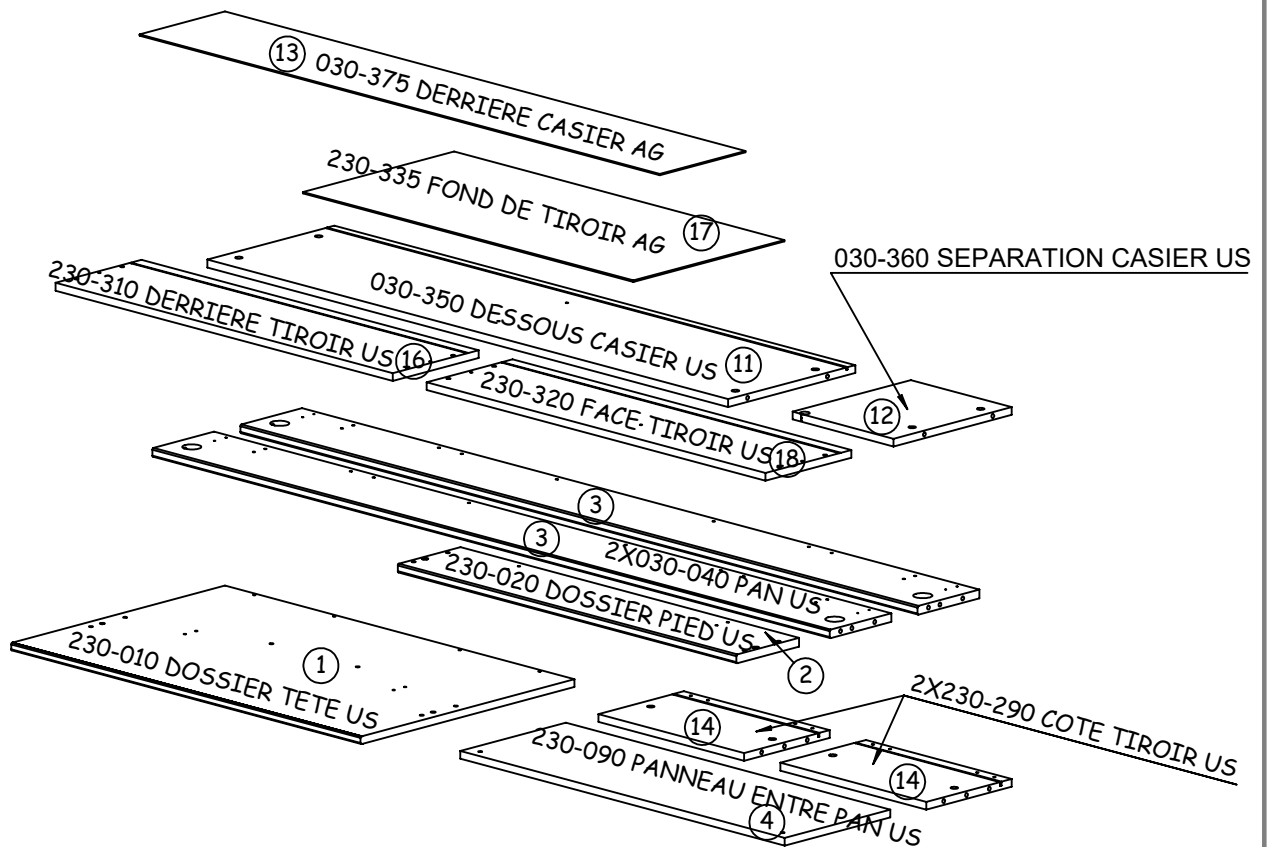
13 030-375 DERRIERE CASIER AG

230-335 FOND DE TIROIR AG 17

030-360 SEPARATION CASIER US

230-310 DERRIERE TIROIR US 16

030-350 DESSOUS CASIER US 11

12

230-320 FACE-TIROIR US 18

3

3

2X030-040 PAN US

230-020 DOSSIER PIED US

2

1

230-010 DOSSIER TETE US

2X230-290 COTE TIROIR US

14

14

230-090 PANNEAU ENTRE PAN US

4